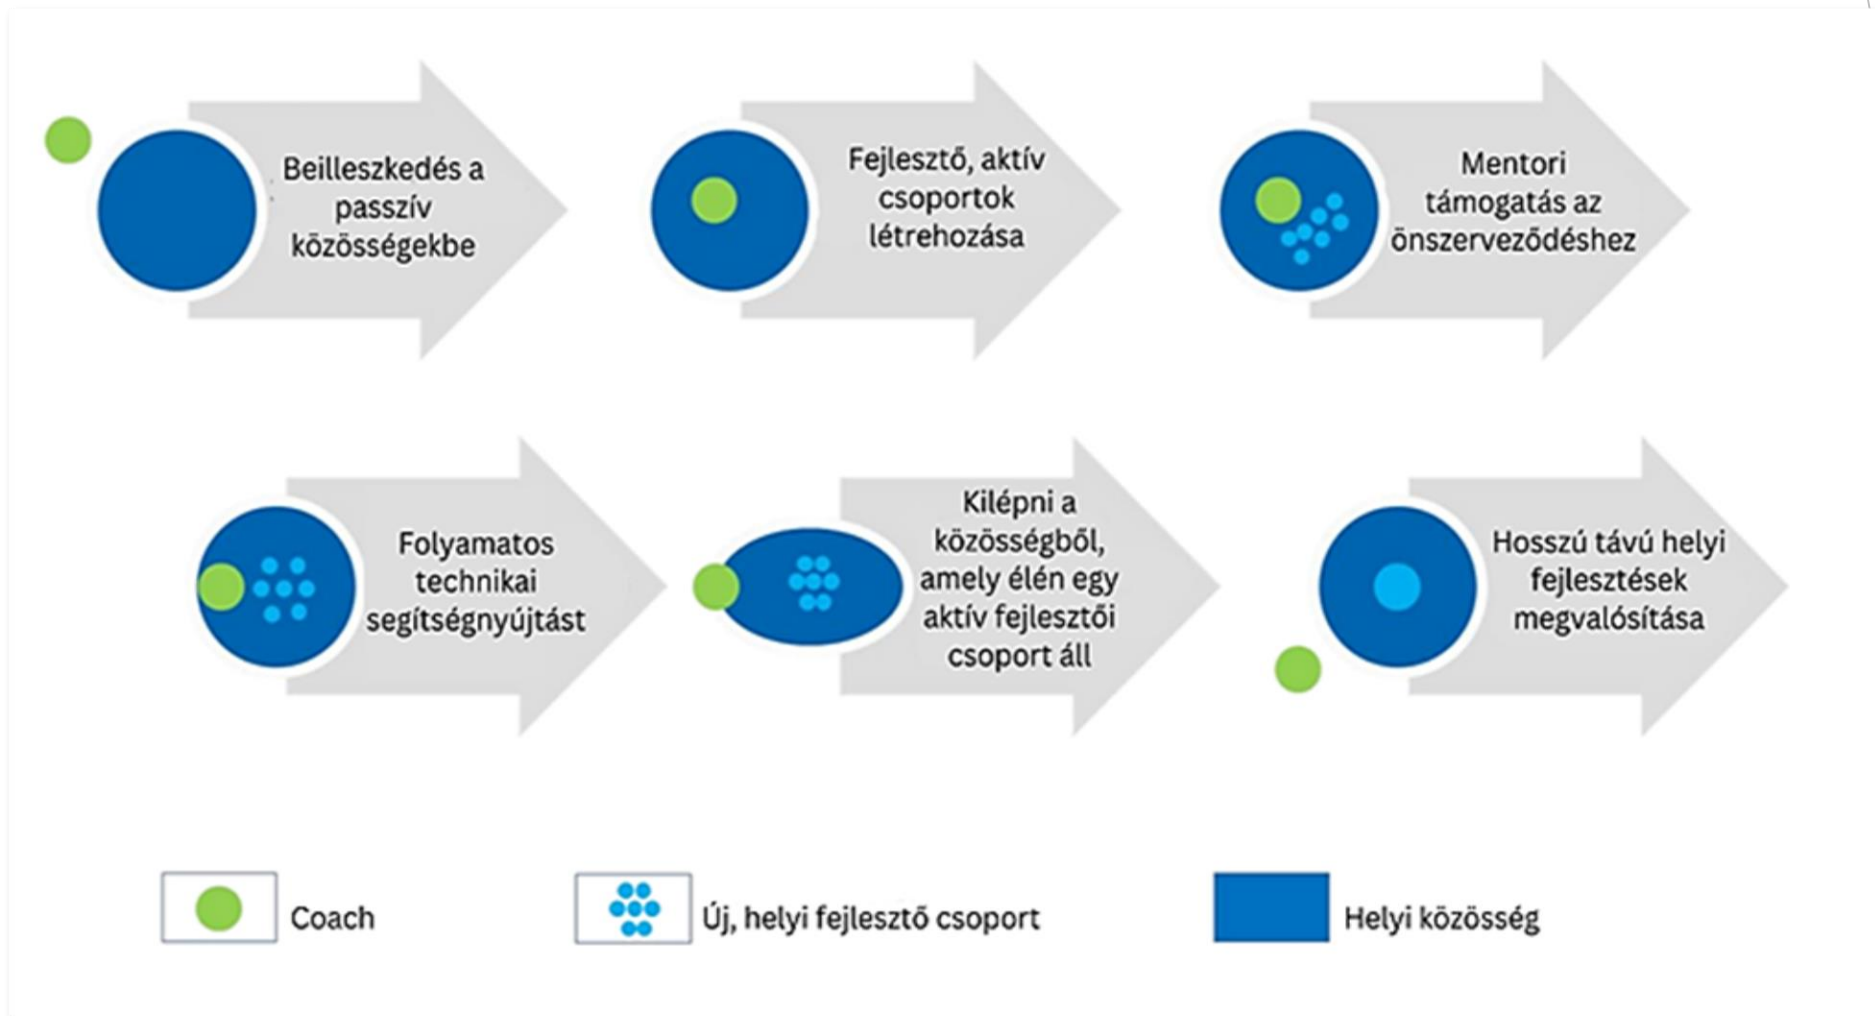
Beilleszkedés a passzív közösségekbe

Fejlesztő, aktív csoportok létrehozása

Mentori támogatás az önszerveződéshez

Folyamatos technikai segítségnyújtást

Kilépni a közösségből, amely élén egy aktív fejlesztői csoport áll

Hosszú távú helyi fejlesztések megvalósítása

Coach

Új, helyi fejlesztő csoport

Helyi közösség